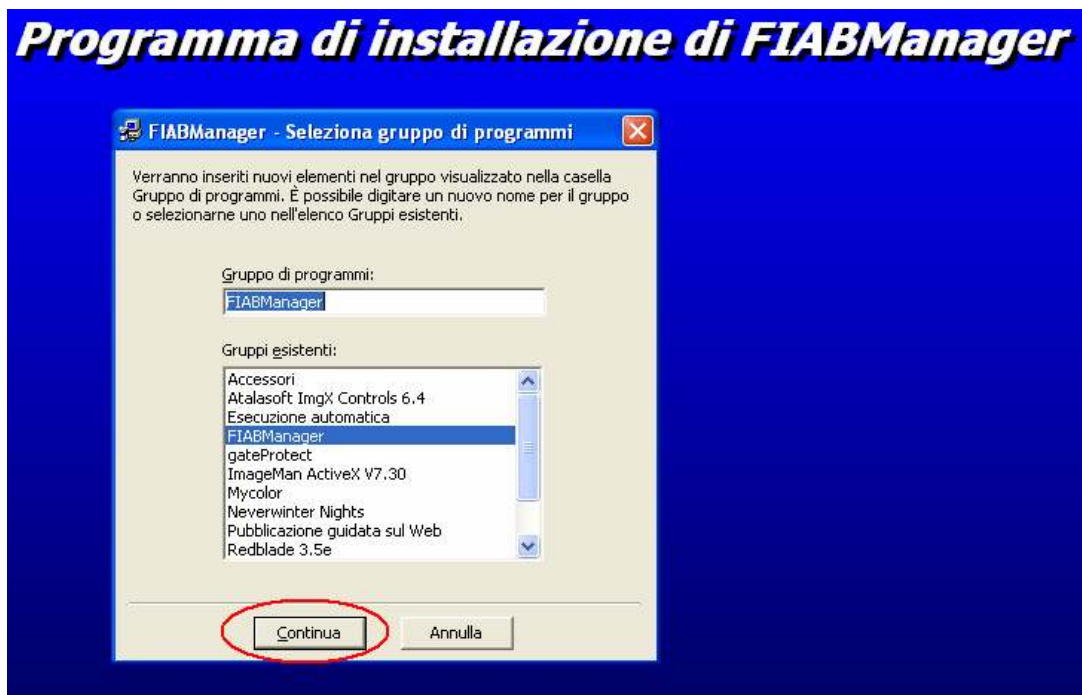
Programma di installazione di FIABManager

FIABManager - Seleziona gruppo di programmi

Verranno inseriti nuovi elementi nel gruppo visualizzato nella casella Gruppo di programmi. È possibile digitare un nuovo nome per il gruppo o selezionarne uno nell'elenco Gruppi esistenti.

Gruppo di programmi:

FIABManager

Gruppi esistenti:

Accessori
Atalasoft ImgX Controls 6.4
Esecuzione automatica
FIABManager
gateProtect
ImageMan ActiveX V7.30
Mycolor
Neverwinter Nights
Pubblicazione guidata sul Web
Redblade 3.5e

Continua

Annulla